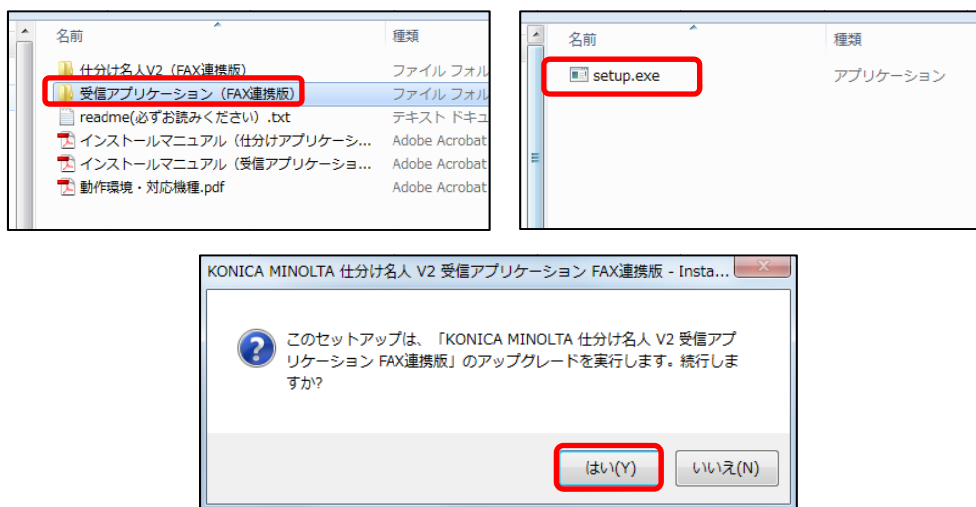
名前

種類

仕分け名人V2（FAX連携版）

ファイル フォル

受信アプリケーション（FAX連携版）

ファイル フォル

readme(必ずお読みください) .txt

テキスト ドキュ

インストールマニュアル（仕分けアプリケーシ...

Adobe Acrobat

インストールマニュアル（受信アプリケーショ...

Adobe Acrobat

動作環境・対応機種.pdf

Adobe Acrobat

名前

種類

setup.exe

アプリケーション

KONICA MINOLTA 仕分け名人 V2 受信アプリケーション FAX連携版 - Insta...

このセットアップは、「KONICA MINOLTA 仕分け名人 V2 受信アプリケーション FAX連携版」のアップグレードを実行します。続行しますか?

はい(Y)

いいえ(N)